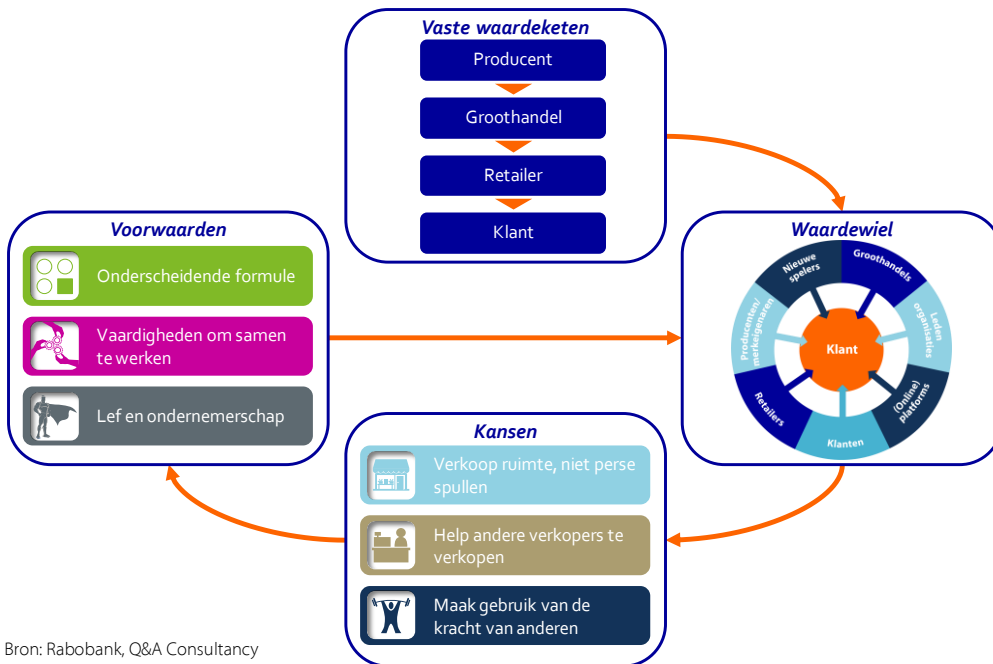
Vaste waardeketen

Producent

Groothandel

Retailer

Klant

Voorwaarden

Onderscheidende formule

Vaardigheden om samen te werken

Lef en ondernemerschap

Waardewiel

Nieuwe spelers

Groothandels

Leden organisaties

(Online) platforms

Klanten

Retailers

Producenten/ merkeigenaren

Klant

Kansen

Verkoop ruimte, niet perse spullen

Help andere verkopers te verkopen

Maak gebruik van de kracht van anderen

Bron: Rabobank, Q&A Consultancy